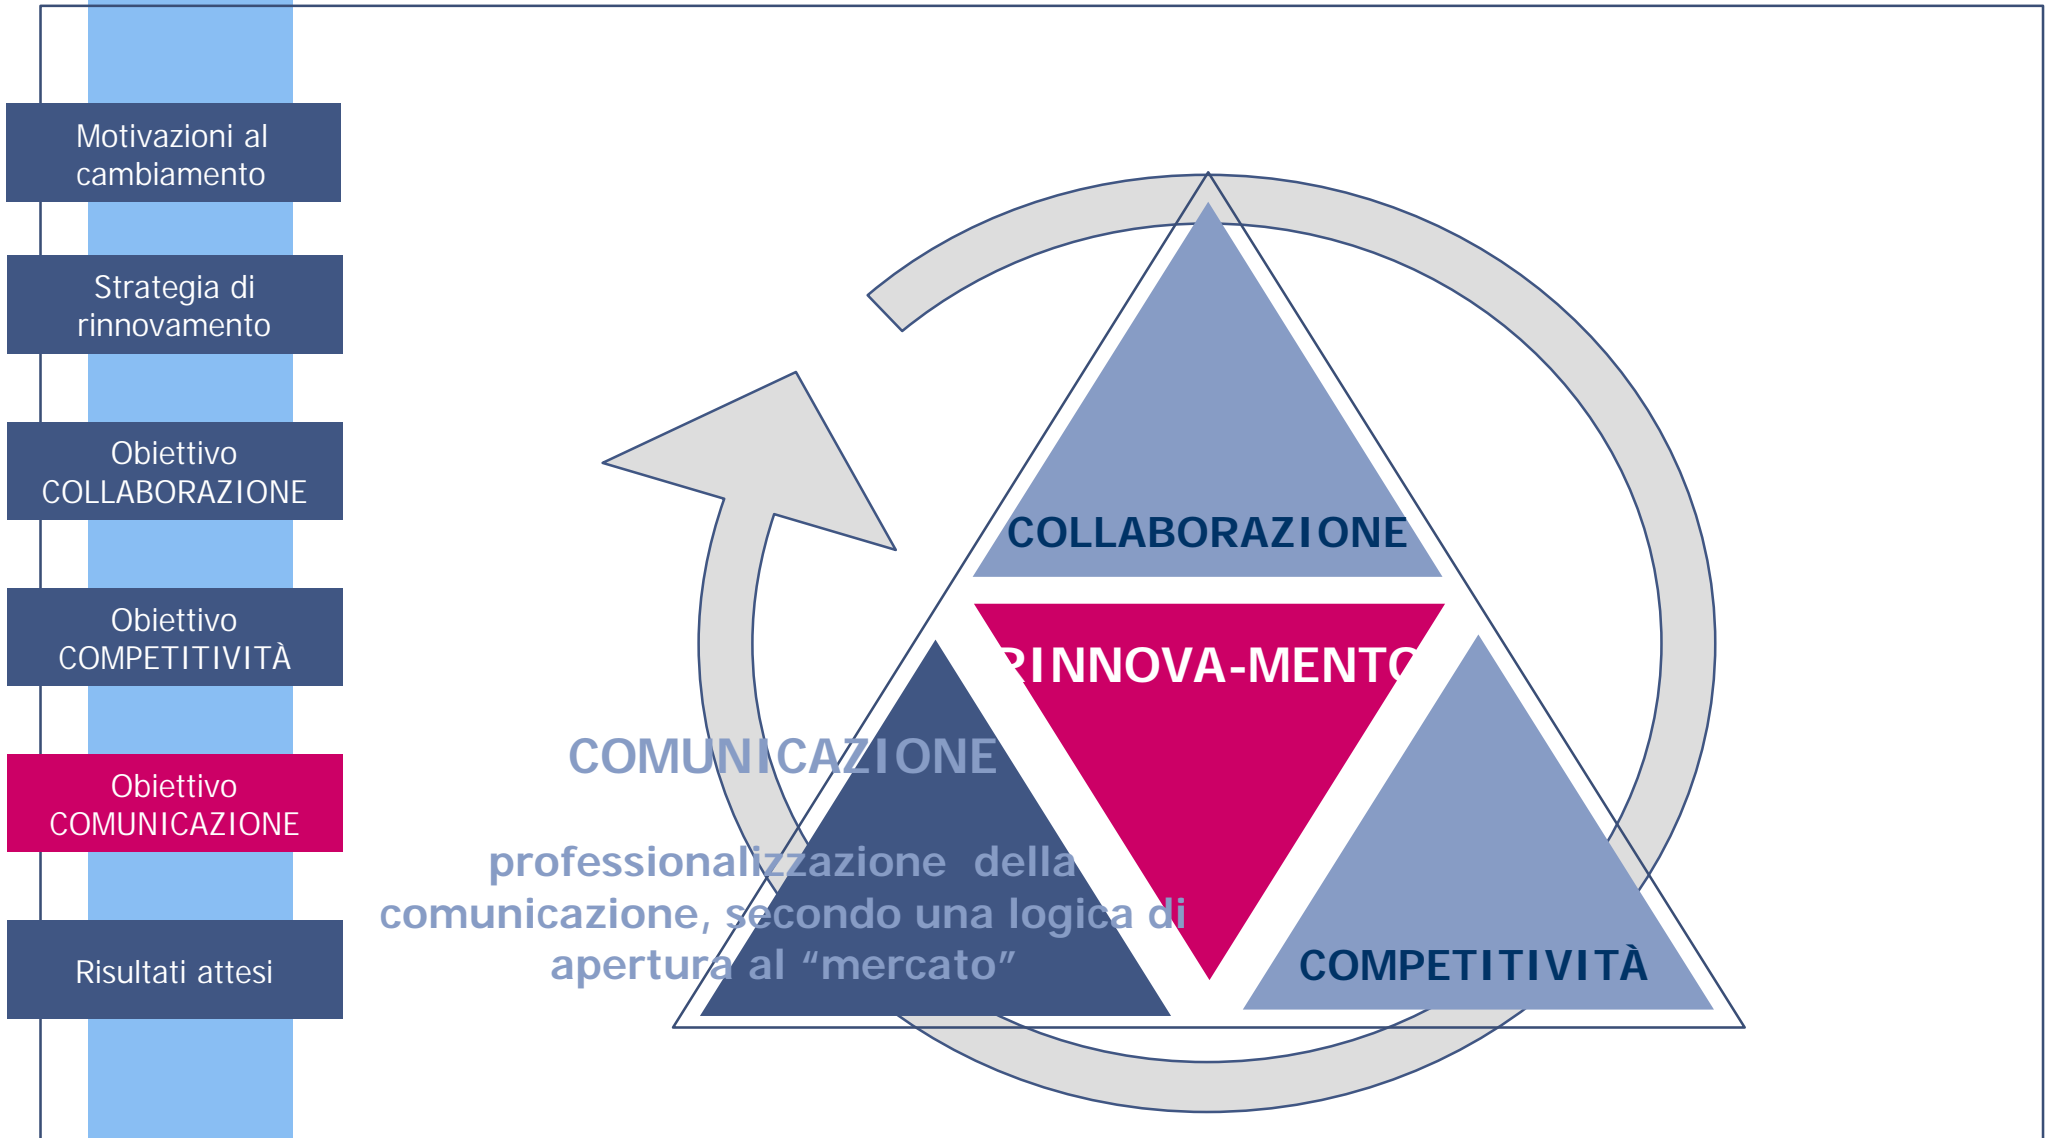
Motivazioni al cambiamento

Strategia di rinnovamento

Obiettivo COLLABORAZIONE

Obiettivo COMPETITIVITÀ

Obiettivo COMUNICAZIONE

Risultati attesi

COLLABORAZIONE

RINNOVA-MENTO

COMUNICAZIONE

professionalizzazione della comunicazione, secondo una logica di apertura al "mercato"

COMPETITIVITÀ